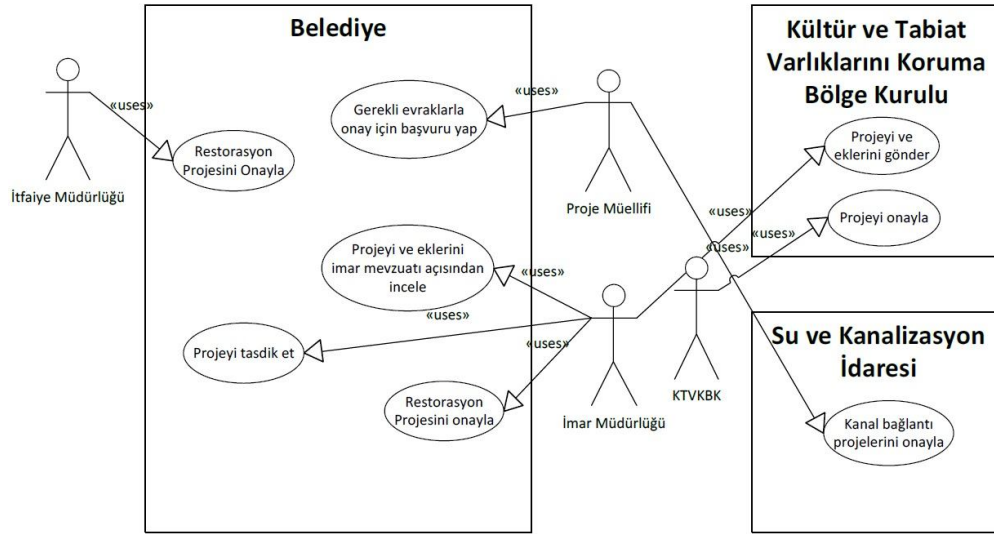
Belediye

Kültür ve Tabiat Varlıklarını Koruma Bölge Kurulu

«uses»

Restorasyon Projesini Onayla

İtfaiye Müdürlüğü

«uses»

Gerekli evraklarla onay için başvuru yap

Proje Müellifi

Projeyi ve eklerini gönder

«uses»

Projeyi onayla

«uses»

«uses»

Projeyi ve eklerini imar mevzuatı açısından incele

«uses»

«uses»

Projeyi tasdik et

«uses»

Restorasyon Projesini onayla

İmar Müdürlüğü

KTVKBK

Su ve Kanalizasyon İdaresi

Kanal bağlantı projelerini onayla